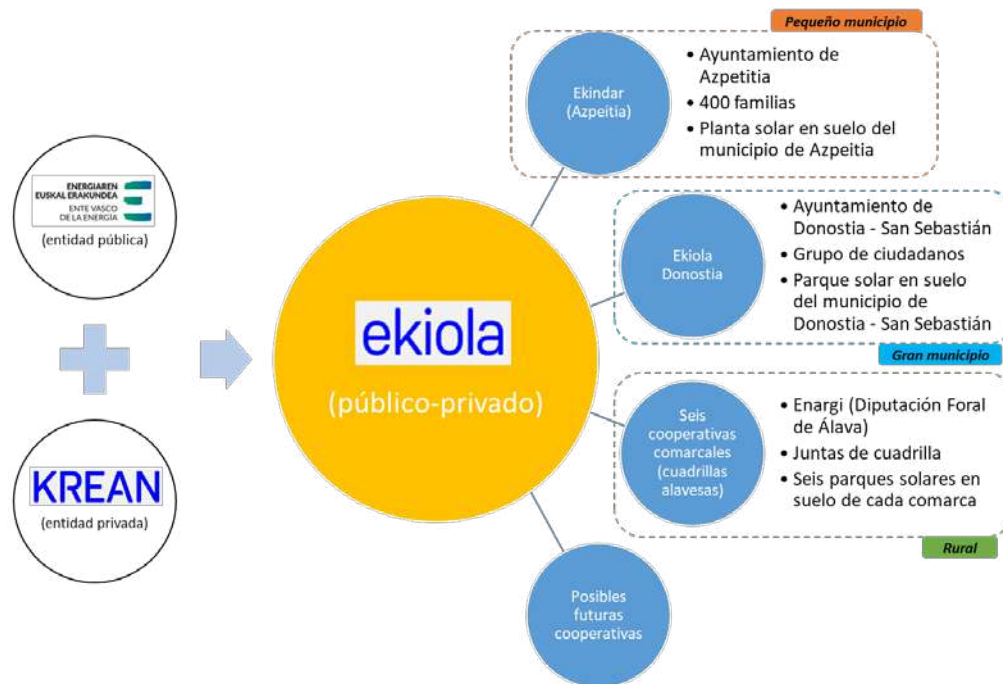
ENERGIAREN EUSKAL ERAKUNDEA
ENTE VASCO DE LA ENERGÍA
(entidad pública)

KREAN
(entidad privada)

ekiola
(público-privado)

Pequeño municipio

Ekindar (Azpeitia)

• Ayuntamiento de Azpetitia
• 400 familias
• Planta solar en suelo del municipio de Azpeitia

Ekiola Donostia

• Ayuntamiento de Donostia - San Sebastián
• Grupo de ciudadanos
• Parque solar en suelo del municipio de Donostia - San Sebastián

Gran municipio

Seis cooperativas comarcales (cuadrillas alavesas)

• Enargi (Diputación Foral de Álava)
• Juntas de cuadrilla
• Seis parques solares en suelo de cada comarca

Rural

Posibles futuras cooperativas